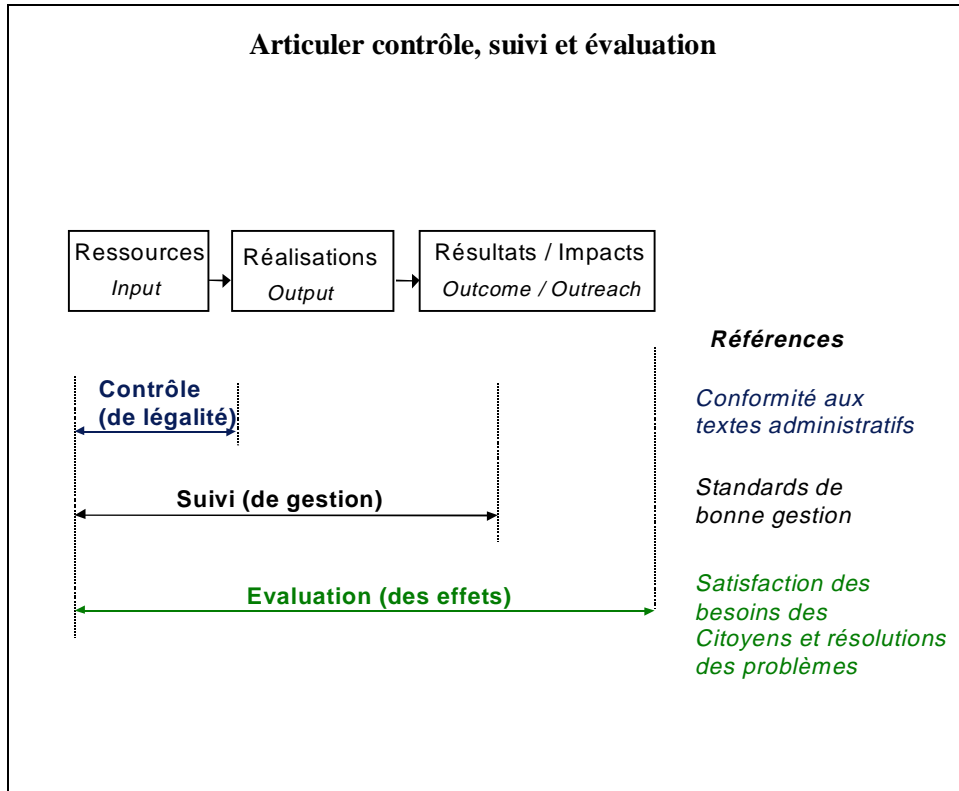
Articuler contrôle, suivi et évaluation

Ressources
Input

Réalisations
Output

Résultats / Impacts
Outcome / Outreach

Références

Contrôle (de légalité)

Conformité aux textes administratifs

Suivi (de gestion)

Standards de bonne gestion

Evaluation (des effets)

Satisfaction des besoins des Citoyens et résolutions des problèmes